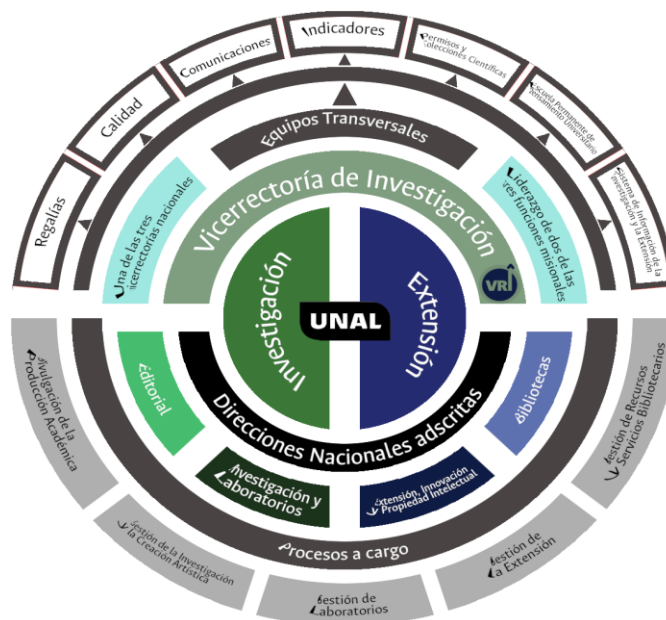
Regalías

Calidad

Comunicaciones

Indicadores

Permisos y Colecciones Científicas

Escuela Permanente de Pensamiento Universitario

Sistema de Información de la Investigación y la Extensión

Equipos Transversales

Una de las tres vicerrectorías nacionales

Vicerrectoría de Investigación

Liderazgo de dos de las tres funciones misionales

VRI

Investigación

UNAL

Extensión

Editorial

Direcciones Nacionales adscritas

Bibliotecas

Divulgación de la Producción Académica

Investigación y Laboratorios

Extensión, Innovación y Propiedad Intelectual

Gestión de Recursos y Servicios Bibliotecarios

Procesos a cargo

Gestión de la Investigación y la Creación Artística

Gestión de Laboratorios

Gestión de la Extensión